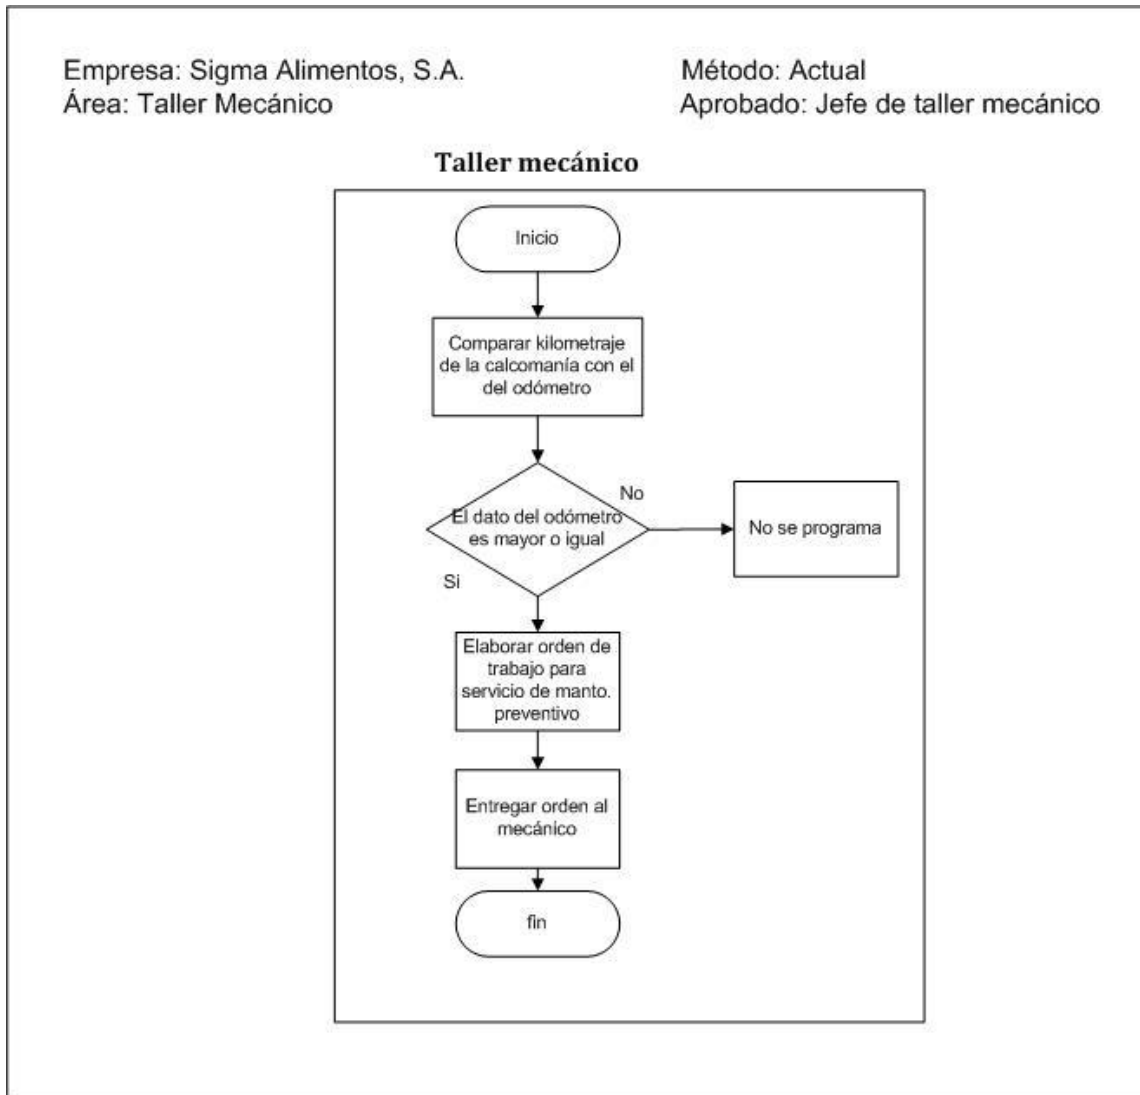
Empresa: Sigma Alimentos, S.A.
Área: Taller Mecánico

Método: Actual
Aprobado: Jefe de taller mecánico

Taller mecánico

Inicio

Comparar kilometraje de la calcomanía con el del odómetro

El dato del odómetro es mayor o igual

No

No se programa

Si

Elaborar orden de trabajo para servicio de manto. preventivo

Entregar orden al mecánico

fin